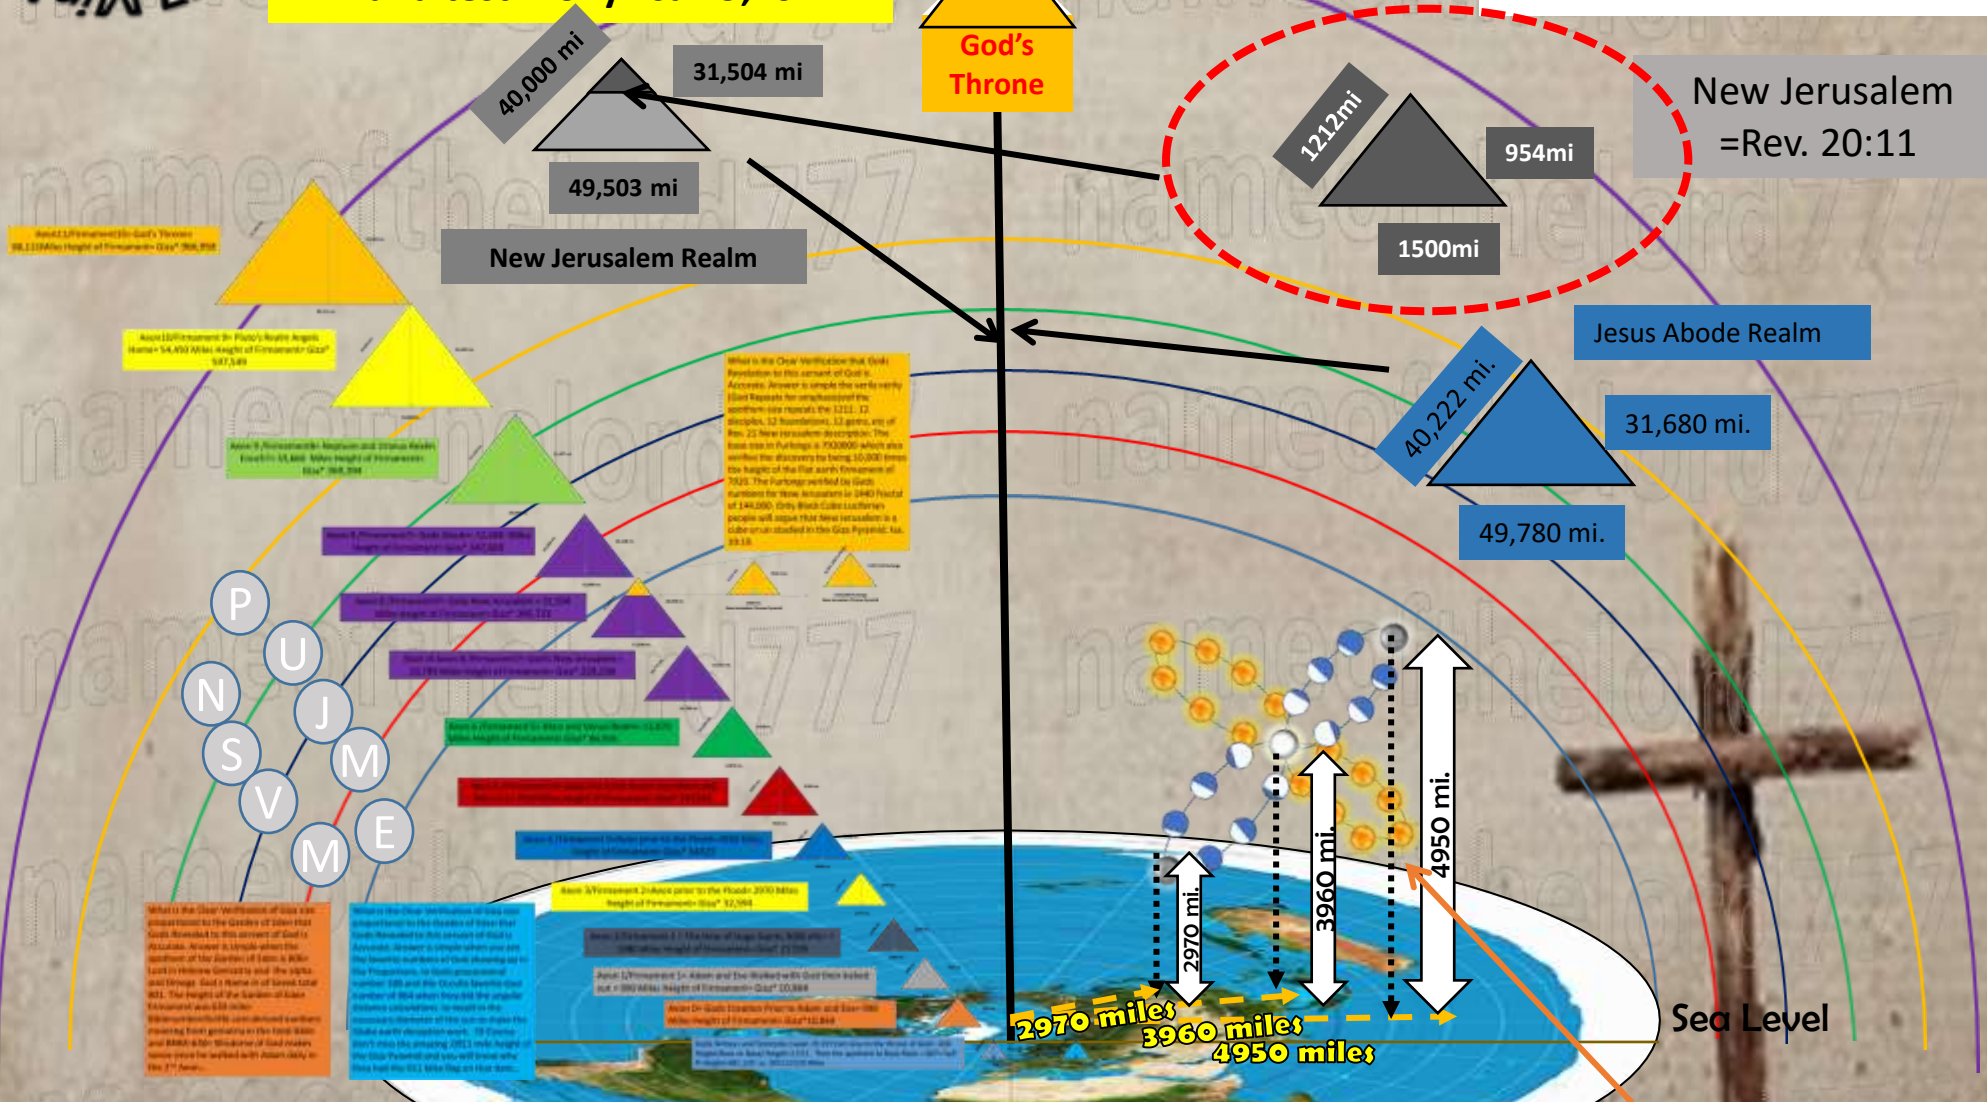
God's Throne

40,000 mi

31,504 mi

49,503 mi

New Jerusalem Realm

1212mi

954mi

1500mi

New Jerusalem =Rev. 20:11

Jesus Abode Realm

40,222 mi.

31,680 mi.

49,780 mi.

P U N J S M V E M

4950 mi.

3960 mi.

2970 mi.

2970 miles

3960 miles

4950 miles

Sea Level

namofthelord777